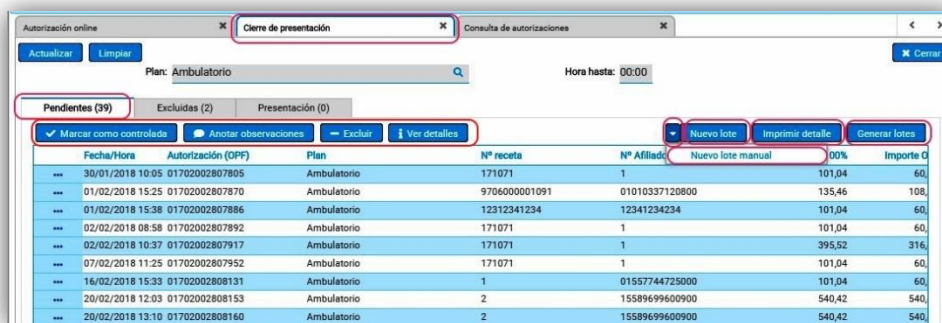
Autorización online ✖ Cierre de presentación ✖ Consulta de autorizaciones ✖ < >

Actualizar Limpiar ✖ Cerrar

Plan: Ambulatorio Hora hasta: 00:00

Pendientes (39) Excluidas (2) Presentación (0)

✔ Marcar como controlada Anotar observaciones − Excluir i Ver detalles Nuevo lote Imprimir detalle Generar lotes

Nuevo lote manual

| | Fecha/Hora | Autorización (OPF) | Plan | Nº receta | Nº Afiliado | 100% | Importe O |
|---|---|---|---|---|---|---|---|
| ••• | 30/01/2018 10:05 | 01702002807805 | Ambulatorio | 171071 | 1 | 101,04 | 60, |
| ••• | 01/02/2018 15:25 | 01702002807870 | Ambulatorio | 9706000001091 | 01010337120800 | 135,46 | 108, |
| ••• | 01/02/2018 15:38 | 01702002807886 | Ambulatorio | 12312341234 | 12341234234 | 101,04 | 60, |
| ••• | 02/02/2018 08:58 | 01702002807892 | Ambulatorio | 171071 | 1 | 101,04 | 60, |
| ••• | 02/02/2018 10:37 | 01702002807917 | Ambulatorio | 171071 | 1 | 395,52 | 316, |
| ••• | 07/02/2018 11:25 | 01702002807952 | Ambulatorio | 171071 | 1 | 101,04 | 60, |
| ••• | 16/02/2018 15:33 | 01702002808131 | Ambulatorio | 1 | 01557744725000 | 101,04 | 60, |
| ••• | 20/02/2018 12:03 | 01702002808153 | Ambulatorio | 2 | 15589699600900 | 540,42 | 540, |
| ••• | 20/02/2018 13:10 | 01702002808160 | Ambulatorio | 2 | 15589699600900 | 540,42 | 540, |